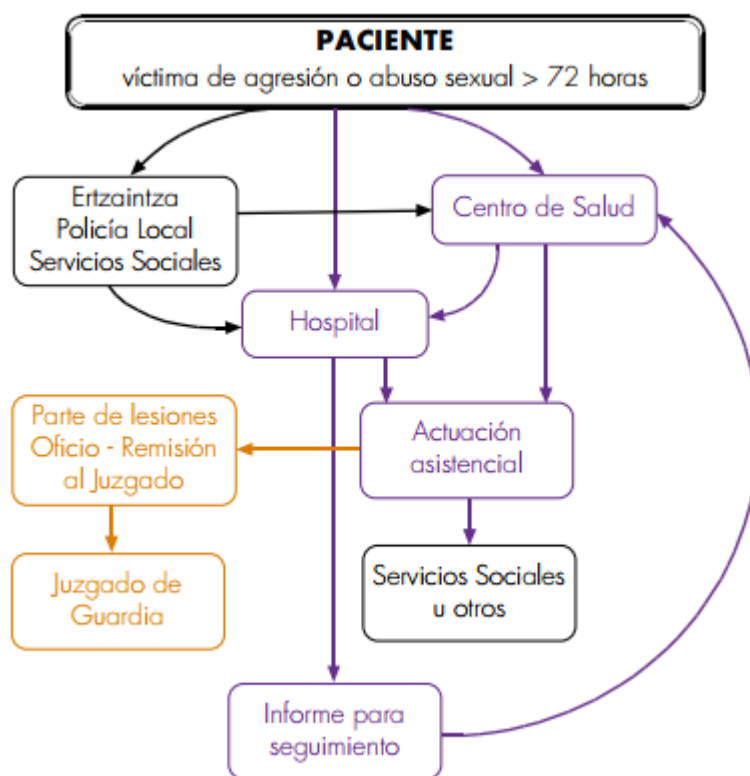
PACIENTE
víctima de agresión o abuso sexual > 72 horas

Ertzaintza
Policía Local
Servicios Sociales

Centro de Salud

Hospital

Parte de lesiones
Oficio - Remisión
al Juzgado

Actuación
asistencial

Juzgado de
Guardia

Servicios Sociales
u otros

Informe para
seguimiento